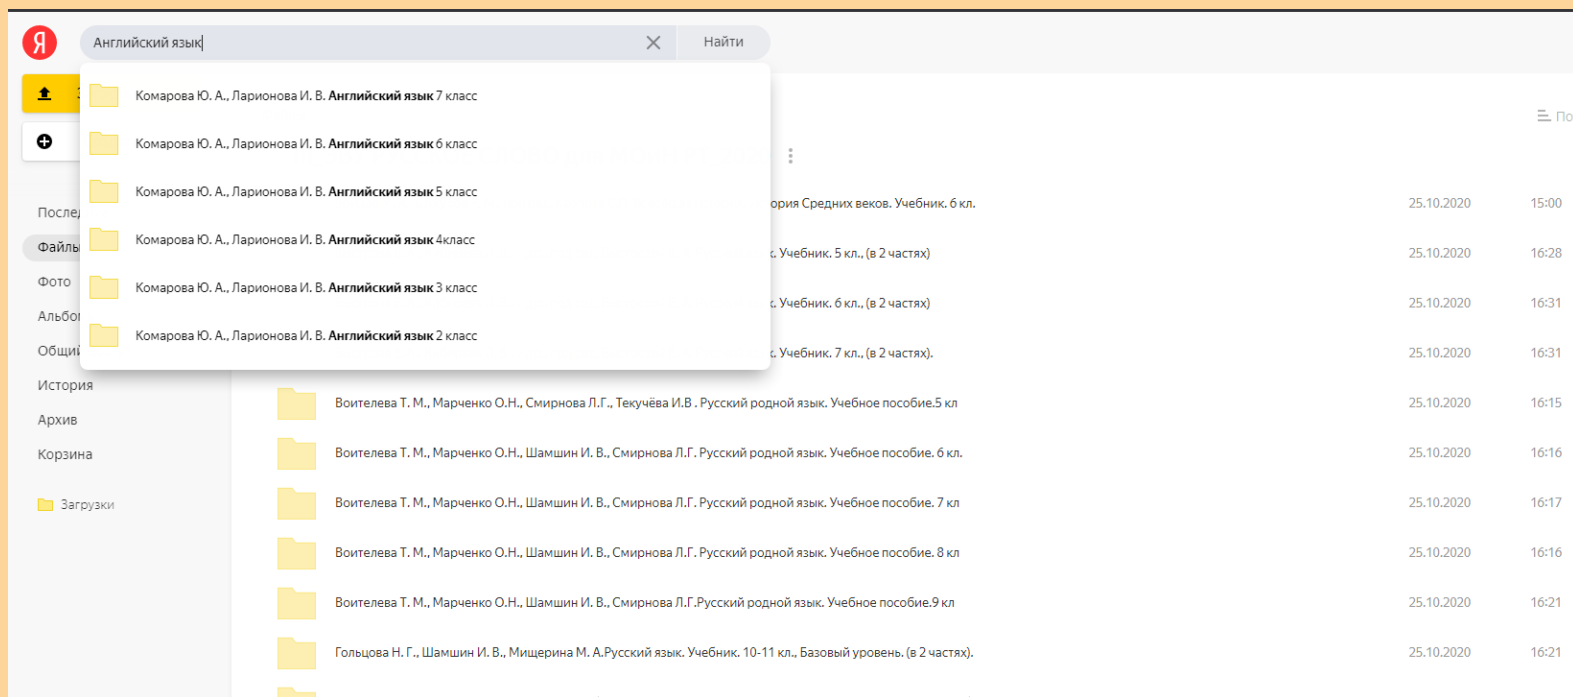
Я

Английский язык

Найти

Комарова Ю. А., Ларионова И. В. **Английский язык** 7 класс

Комарова Ю. А., Ларионова И. В. **Английский язык** 6 класс

Комарова Ю. А., Ларионова И. В. **Английский язык** 5 класс

Комарова Ю. А., Ларионова И. В. **Английский язык** 4класс

Комарова Ю. А., Ларионова И. В. **Английский язык** 3 класс

Комарова Ю. А., Ларионова И. В. **Английский язык** 2 класс

По

Послед

Файлы

Фото

Альбо

Общи

История

Архив

Корзина

Загрузки

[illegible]ория Средних веков. Учебник. 6 кл. 25.10.2020 15:00

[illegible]. Учебник. 5 кл., (в 2 частях) 25.10.2020 16:28

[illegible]. Учебник. 6 кл., (в 2 частях) 25.10.2020 16:31

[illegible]. Учебник. 7 кл., (в 2 частях). 25.10.2020 16:31

Воителева Т. М., Марченко О.Н., Смирнова Л.Г., Текучёва И.В . Русский родной язык. Учебное пособие.5 кл 25.10.2020 16:15

Воителева Т. М., Марченко О.Н., Шамшин И. В., Смирнова Л.Г. Русский родной язык. Учебное пособие. 6 кл. 25.10.2020 16:16

Воителева Т. М., Марченко О.Н., Шамшин И. В., Смирнова Л.Г. Русский родной язык. Учебное пособие. 7 кл 25.10.2020 16:17

Воителева Т. М., Марченко О.Н., Шамшин И. В., Смирнова Л.Г. Русский родной язык. Учебное пособие. 8 кл 25.10.2020 16:16

Воителева Т. М., Марченко О.Н., Шамшин И. В., Смирнова Л.Г.Русский родной язык. Учебное пособие.9 кл 25.10.2020 16:21

Гольцова Н. Г., Шамшин И. В., Мищерина М. А.Русский язык. Учебник. 10-11 кл., Базовый уровень. (в 2 частях). 25.10.2020 16:21